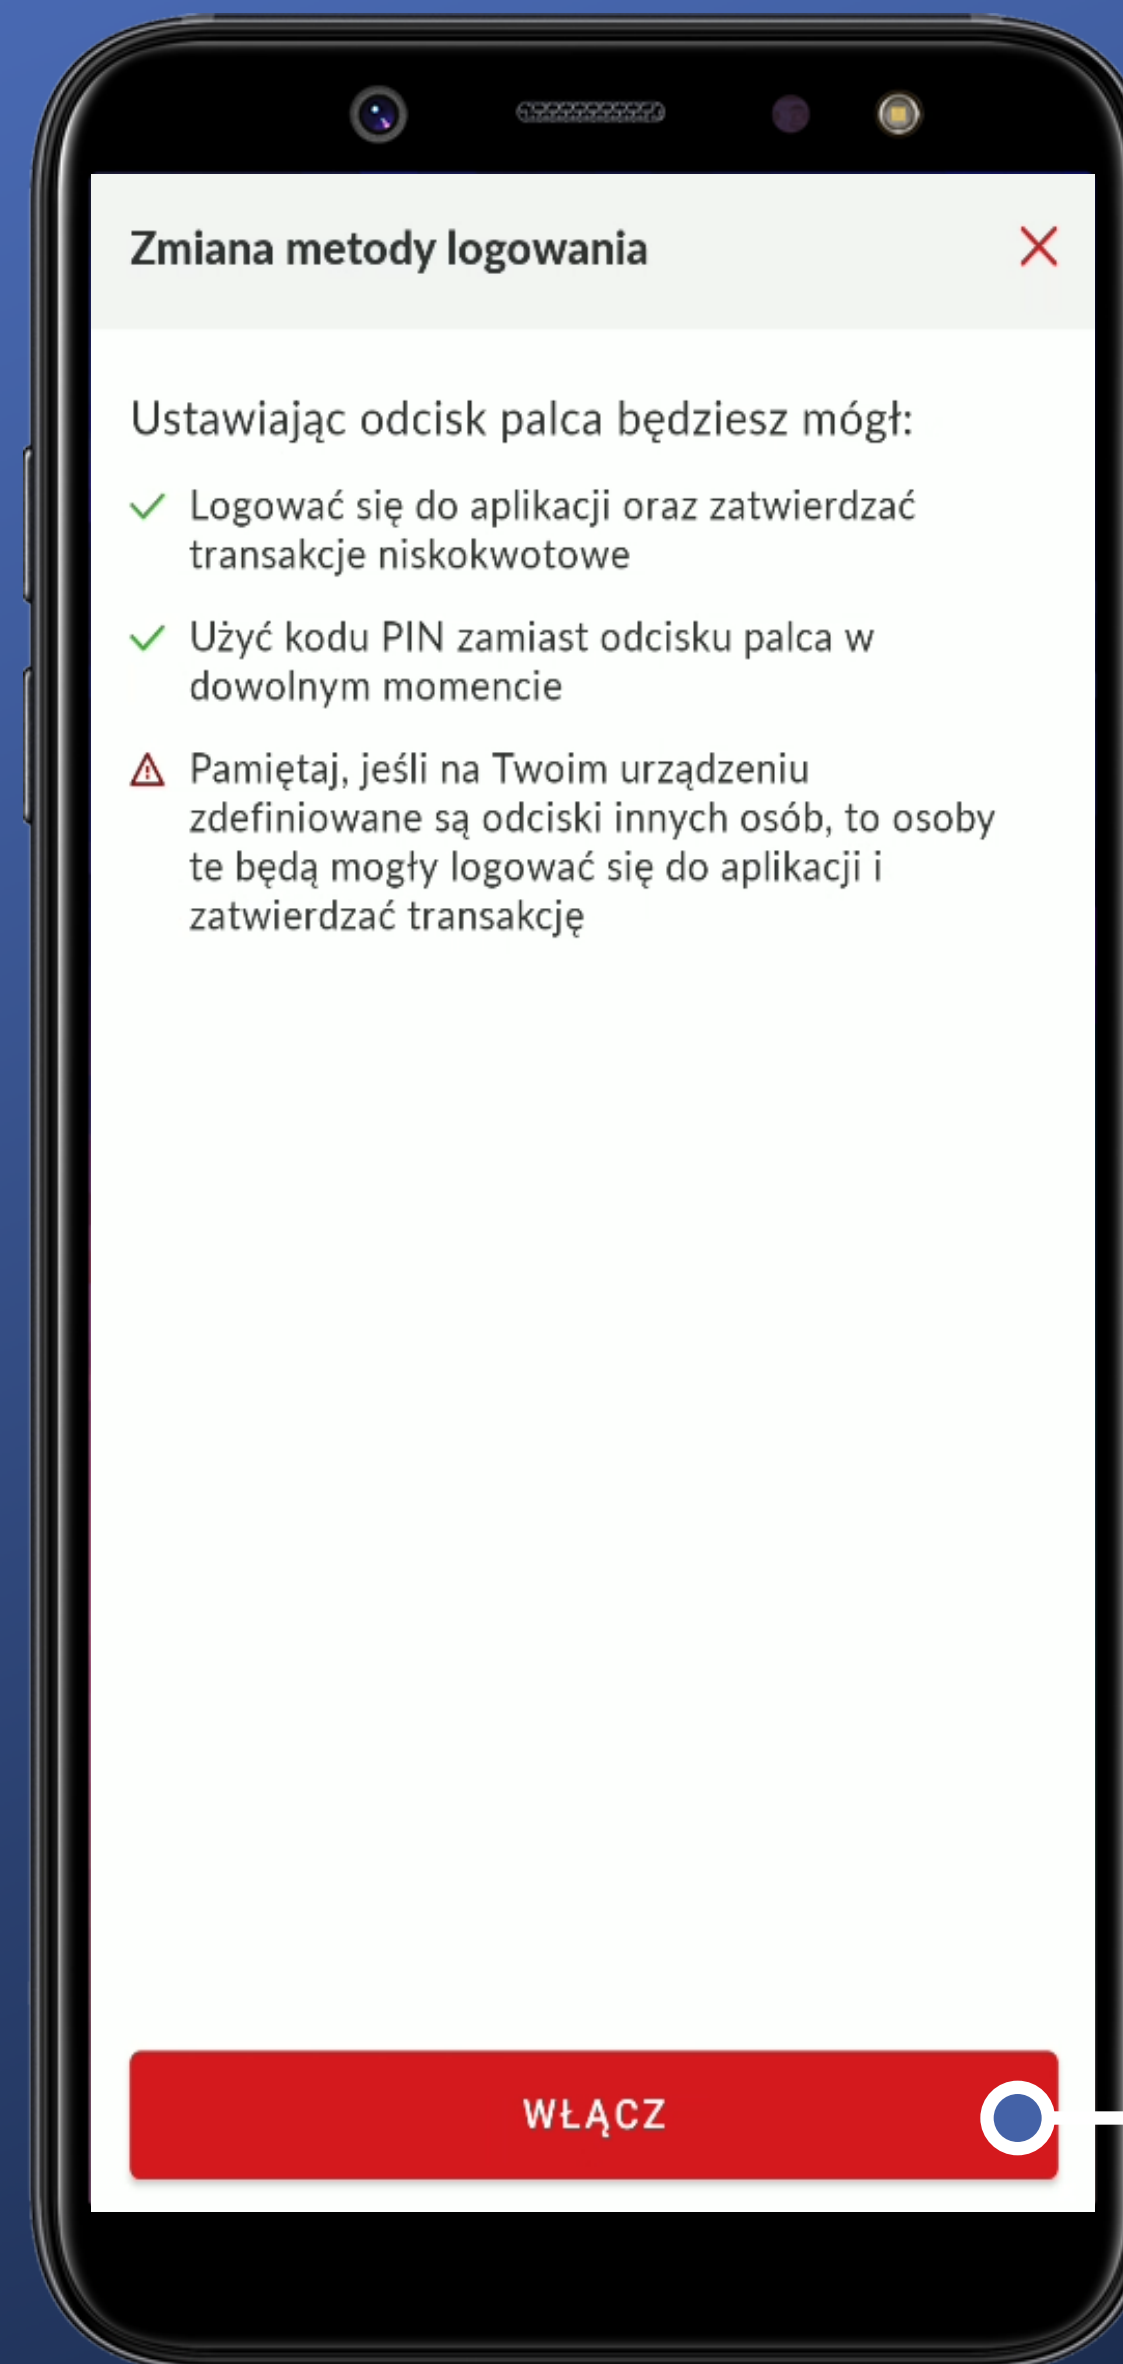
Zmiana metody logowania

Ustawiając odcisk palca będziesz mógł:

Logować się do aplikacji oraz zatwierdzać transakcje niskokwotowe

Użyć kodu PIN zamiast odcisku palca w dowolnym momencie

Pamiętaj, jeśli na Twoim urządzeniu zdefiniowane są odciski innych osób, to osoby te będą mogły logować się do aplikacji i zatwierdzać transakcję

WŁĄCZ